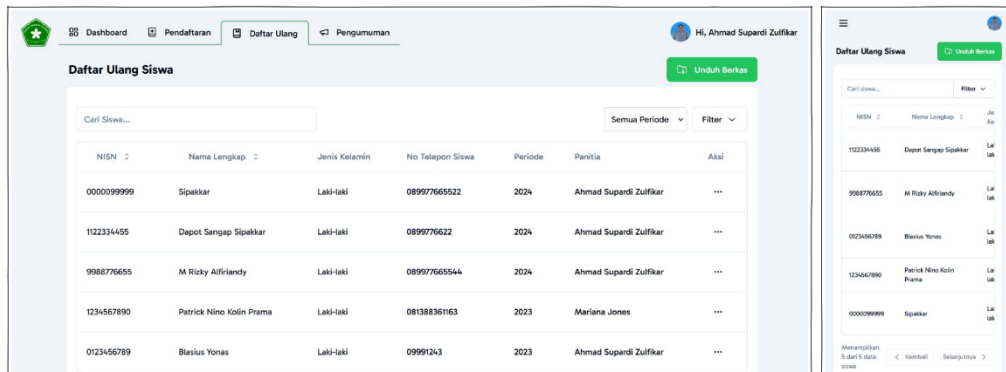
Dashboard Pendaftaran Daftar Ulang Pengumuman

Hi, Ahmad Supardi Zulfikar

Daftar Ulang Siswa

Unduh Berkas

Cari Siswa...

Semua Periode

Filter

| NISN | Nama Lengkap | Jenis Kelamin | No Telepon Siswa | Periode | Panitia | Aksi |
|---|---|---|---|---|---|---|
| 0000099999 | Sipakkar | Laki-laki | 089977665522 | 2024 | Ahmad Supardi Zulfikar | ... |
| 1122334455 | Dapot Sangap Sipakkar | Laki-laki | 0899776622 | 2024 | Ahmad Supardi Zulfikar | ... |
| 9988776655 | M Rizky Alfiriandy | Laki-laki | 089977665544 | 2024 | Ahmad Supardi Zulfikar | ... |
| 1234567890 | Patrick Nino Kolin Prama | Laki-laki | 081388361163 | 2023 | Mariana Jones | ... |
| 0123456789 | Blasius Yonas | Laki-laki | 09991243 | 2023 | Ahmad Supardi Zulfikar | ... |

Daftar Ulang Siswa

Unduh Berkas

Cari siswa...

Filter

| NISN | Nama Lengkap | Je Ke |
|---|---|---|
| 1122334455 | Dapot Sangap Sipakkar | Lal lak |
| 9988776655 | M Rizky Alfiriandy | Lal lak |
| 0123456789 | Blasius Yonas | Lal lak |
| 1234567890 | Patrick Nino Kolin Prama | Lal lak |
| 0000099999 | Sipakkar | Lal lak |

Menampilkan 5 dari 5 data siswa

< Kembali Selanjutnya >